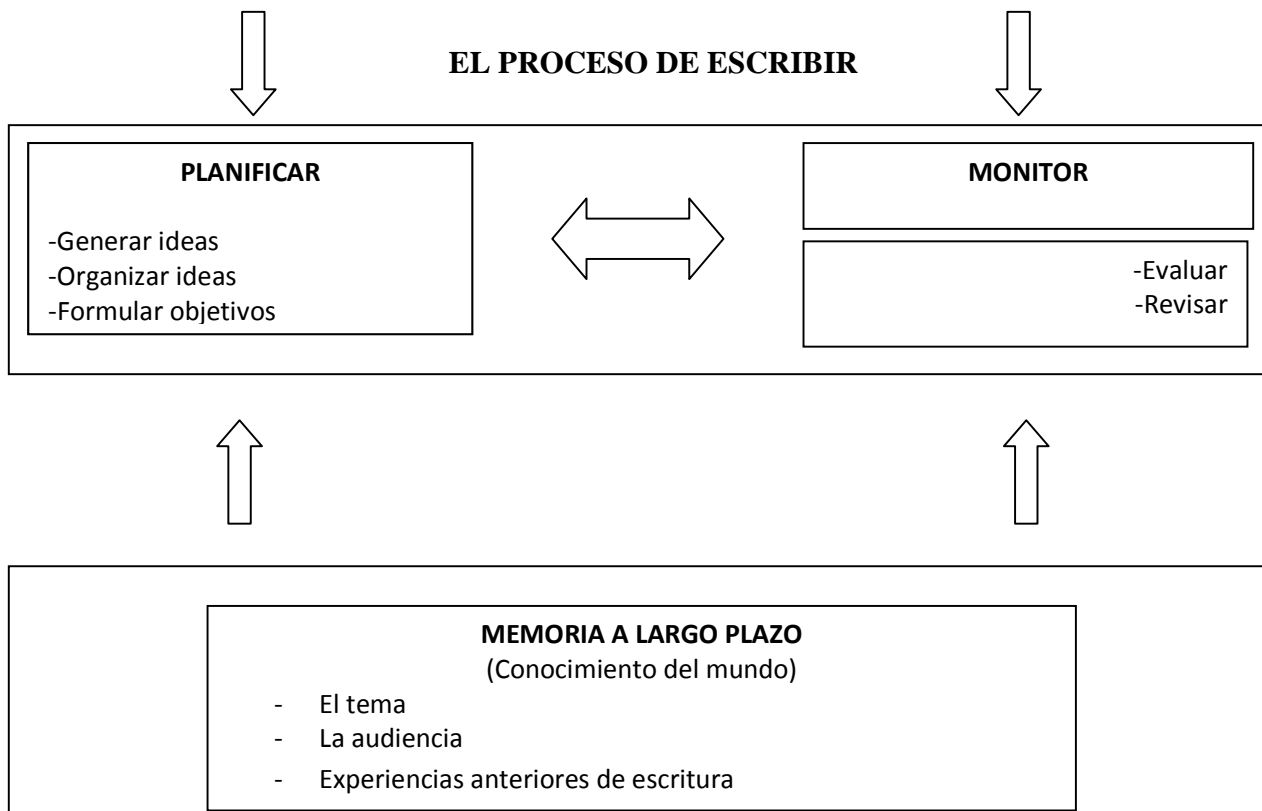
EL PROCESO DE ESCRIBIR

PLANIFICAR

-Generar ideas
-Organizar ideas
-Formular objetivos

MONITOR

-Evaluar
-Revisar

MEMORIA A LARGO PLAZO
(Conocimiento del mundo)
- El tema
- La audiencia
- Experiencias anteriores de escritura